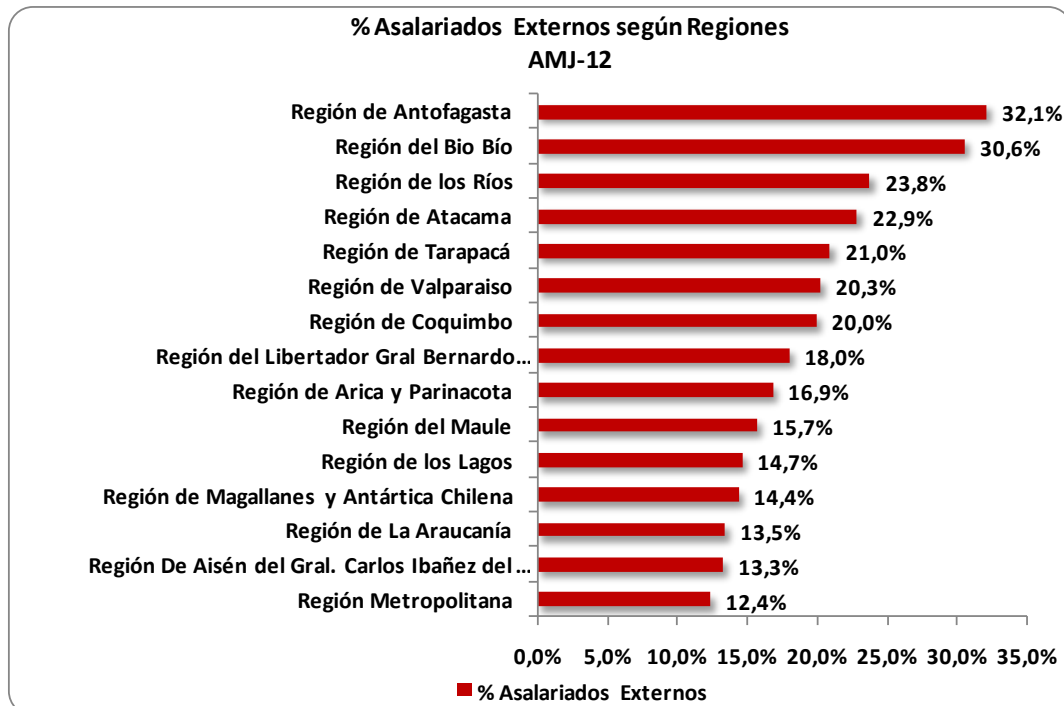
% Asalariados Externos según Regiones
AMJ-12

Región de Antofagasta 32,1%
Región del Bio Bío 30,6%
Región de los Ríos 23,8%
Región de Atacama 22,9%
Región de Tarapacá 21,0%
Región de Valparaiso 20,3%
Región de Coquimbo 20,0%
Región del Libertador Gral Bernardo... 18,0%
Región de Arica y Parinacota 16,9%
Región del Maule 15,7%
Región de los Lagos 14,7%
Región de Magallanes y Antártica Chilena 14,4%
Región de La Araucanía 13,5%
Región De Aisén del Gral. Carlos Ibañez del ... 13,3%
Región Metropolitana 12,4%

0,0% 5,0% 10,0% 15,0% 20,0% 25,0% 30,0% 35,0%

% Asalariados Externos